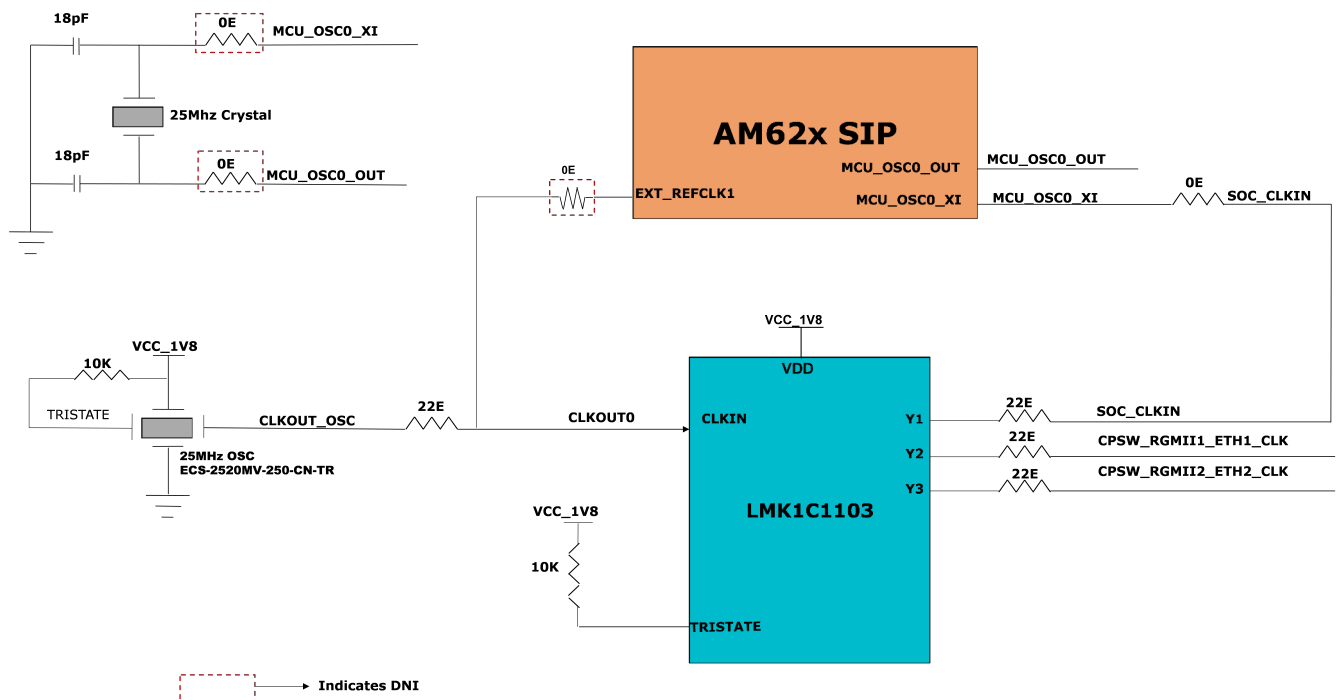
18pF
0E
MCU_OSC0_XI
25Mhz Crystal
18pF
0E
MCU_OSC0_OUT

AM62x SIP
MCU_OSC0_OUT
MCU_OSC0_OUT
0E
EXT_REFCLK1
MCU_OSC0_XI
MCU_OSC0_XI
0E
SOC_CLKIN

VCC_1V8
VCC_1V8
10K
TRISTATE
CLKOUT_OSC
22E
CLKOUT0
25MHz OSC
ECS-2520MV-250-CN-TR

VDD
CLKIN
Y1
22E
SOC_CLKIN
Y2
22E
CPSW_RGMII1_ETH1_CLK
Y3
22E
CPSW_RGMII2_ETH2_CLK
LMK1C1103
VCC_1V8
10K
TRISTATE

Indicates DNI